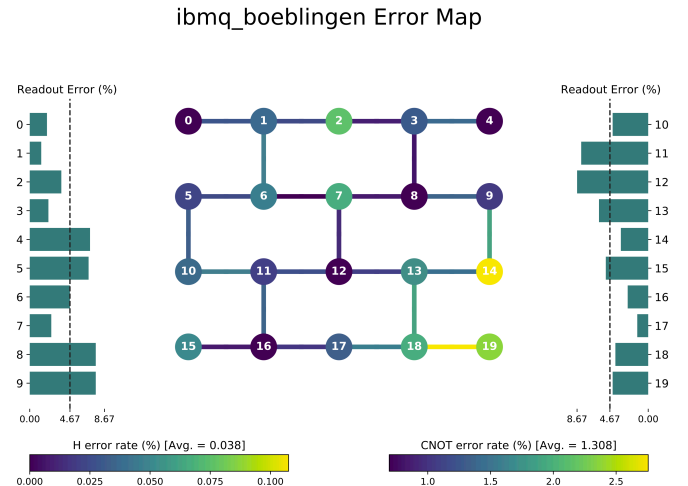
ibmq_boeblingen Error Map

Readout Error (%)

0
1
2
3
4
5
6
7
8
9

0.00 4.67 8.67

0 1 2 3 4
5 6 7 8 9
10 11 12 13 14
15 16 17 18 19

Readout Error (%)

10
11
12
13
14
15
16
17
18
19

8.67 4.67 0.00

H error rate (%) [Avg. = 0.038]

0.000 0.025 0.050 0.075 0.100

CNOT error rate (%) [Avg. = 1.308]

1.0 1.5 2.0 2.5